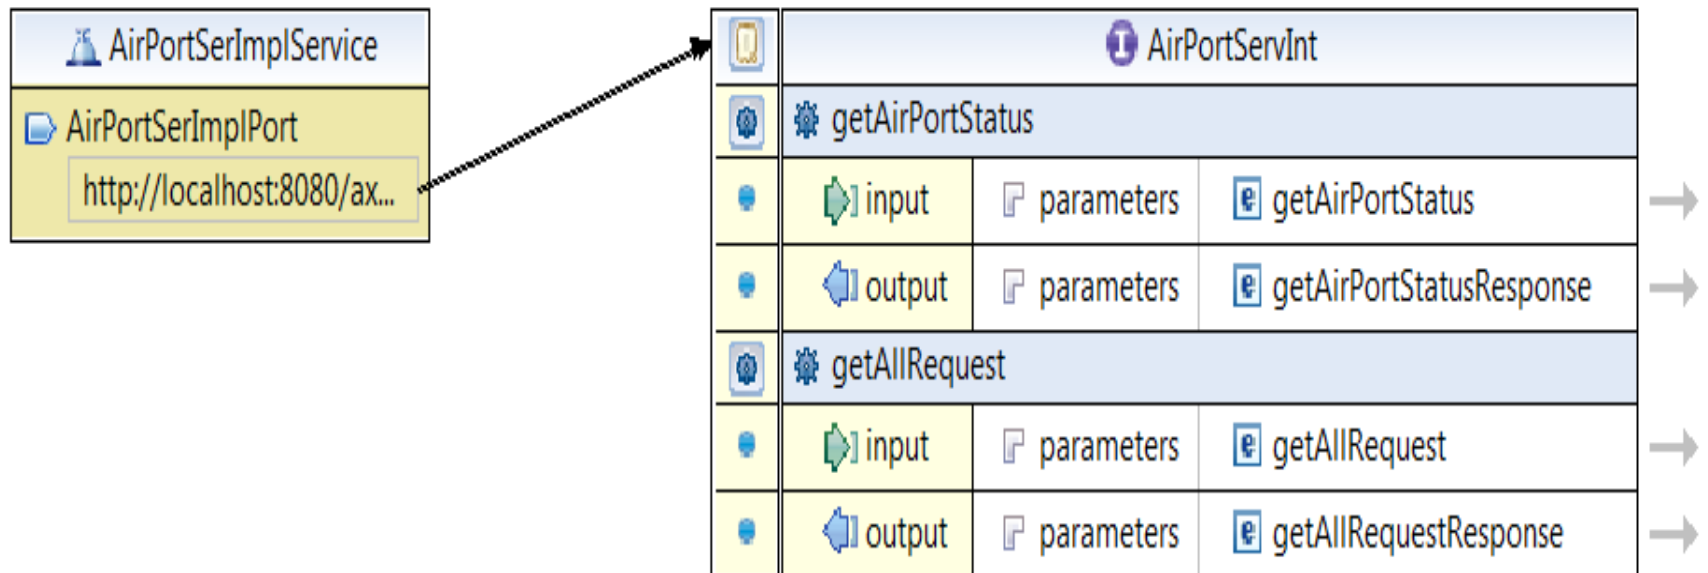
AirPortSerImplService

AirPortSerImplPort

http://localhost:8080/ax...

AirPortServInt

getAirPortStatus

| | | |
|---|---|---|
| input | parameters | getAirPortStatus |
| output | parameters | getAirPortStatusResponse |

getAllRequest

| | | |
|---|---|---|
| input | parameters | getAllRequest |
| output | parameters | getAllRequestResponse |